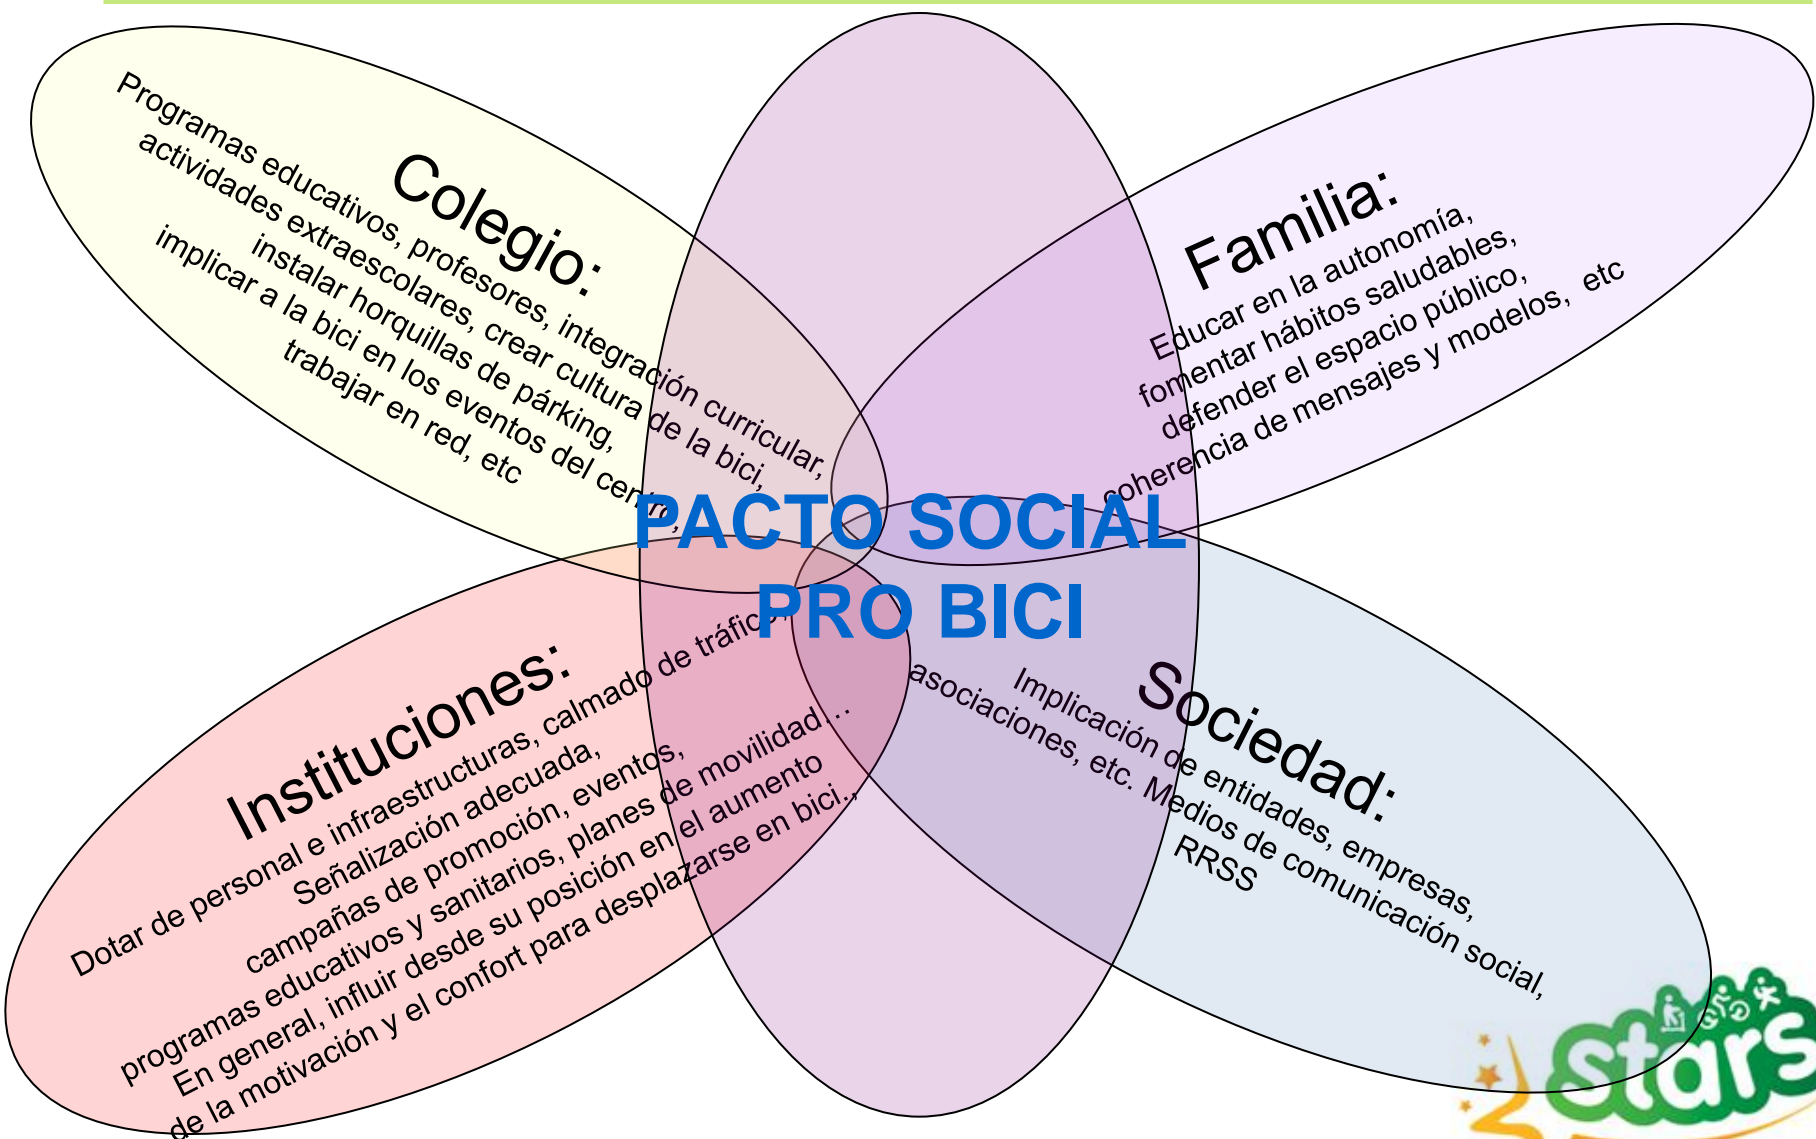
Colegio:
Programas educativos, profesores, integración curricular, actividades extraescolares, crear cultura de la bici, instalar horquillas de párking, implicar a la bici en los eventos del centro, trabajar en red, etc

Familia:
Educar en la autonomía, fomentar hábitos saludables, defender el espacio público, coherencia de mensajes y modelos, etc

PACTO SOCIAL PRO BICI

Instituciones:
Dotar de personal e infraestructuras, calmado de tráfico, Señalización adecuada, campañas de promoción, eventos, programas educativos y sanitarios, planes de movilidad... En general, influir desde su posición en el aumento de la motivación y el confort para desplazarse en bici...

Sociedad:
Implicación de entidades, empresas, asociaciones, etc. Medios de comunicación social, RRSS

stars